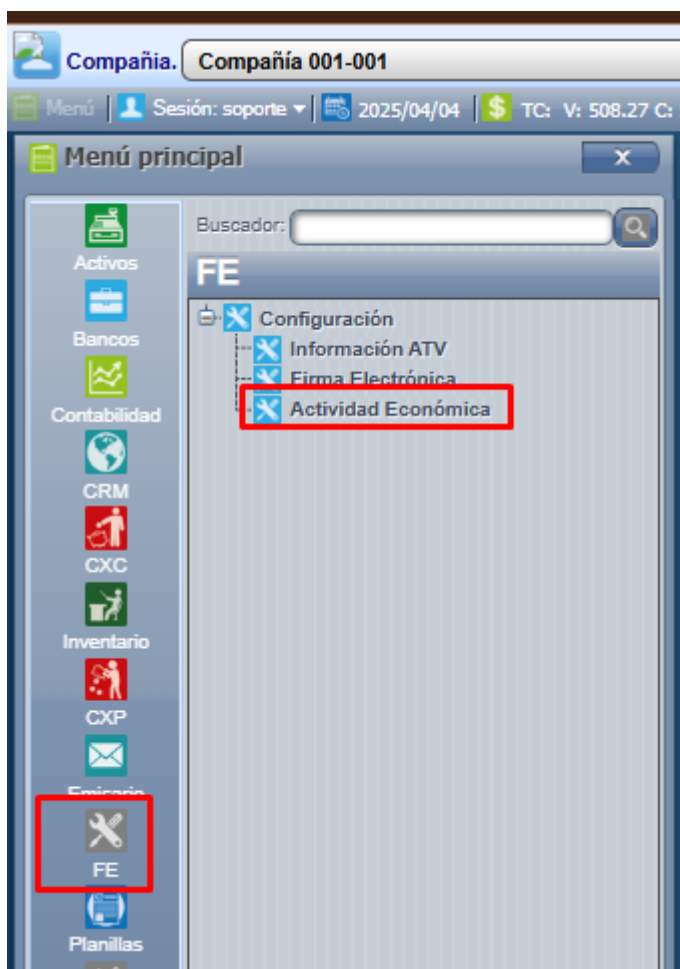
Compañia. Compañía 001-001

Menú | Sesión: soporte | 2025/04/04 | TC: V: 508.27 C:

Menú principal

X

Activos
Bancos
Contabilidad
CRM
CXC
Inventario
CXP
Emisario
FE
Planillas

Buscador:

FE

Configuración
Información ATV
Firma Electrónica
Actividad Económica